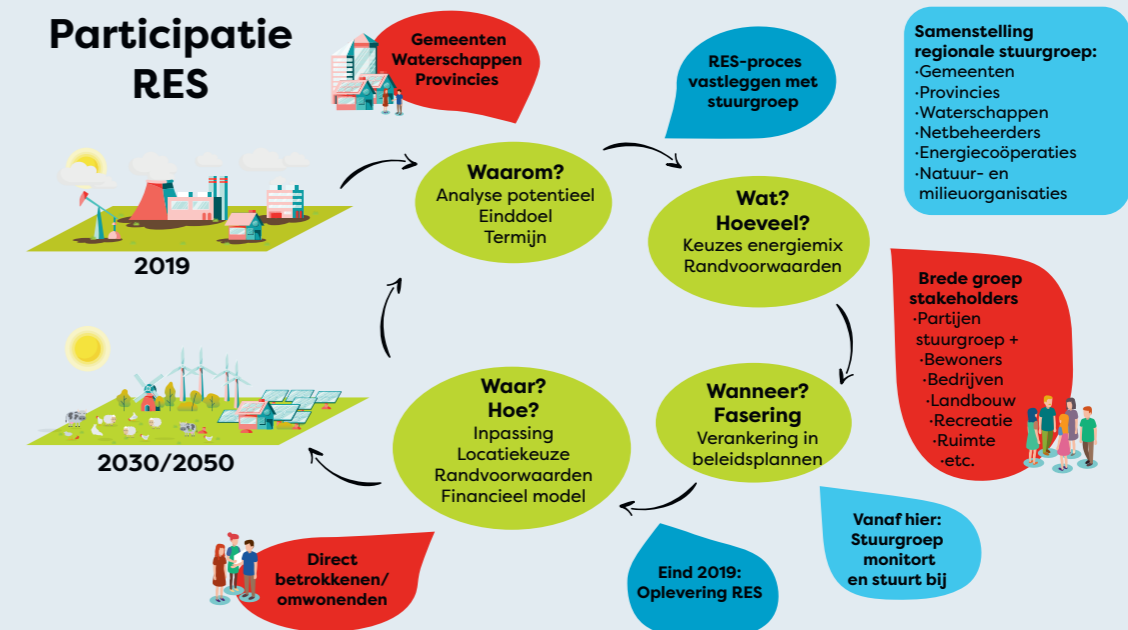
Participatie RES

Gemeenten
Waterschappen
Provincies

RES-proces vastleggen met stuurgroep

Samenstelling regionale stuurgroep:
·Gemeenten
·Provincies
·Waterschappen
·Netbeheerders
·Energiecoöperaties
·Natuur- en milieuorganisaties

2019

Waarom?
Analyse potentieel
Einddoel
Termijn

Wat?
Hoeveel?
Keuzes energiemix
Randvoorwaarden

Brede groep stakeholders
·Partijen stuurgroep +
·Bewoners
·Bedrijven
·Landbouw
·Recreatie
·Ruimte
·etc.

2030/2050

Waar?
Hoe?
Inpassing
Locatiekeuze
Randvoorwaarden
Financieel model

Wanneer?
Fasering
Verankering in beleidsplannen

Vanaf hier:
Stuurgroep monitort en stuurt bij

Direct betrokkenen/ omwonenden

Eind 2019:
Oplevering RES